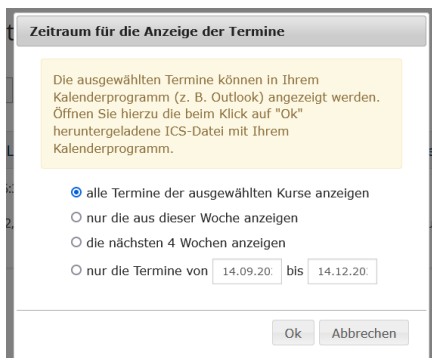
Zeitraum für die Anzeige der Termine

Die ausgewählten Termine können in Ihrem Kalenderprogramm (z. B. Outlook) angezeigt werden. Öffnen Sie hierzu die beim Klick auf "Ok" heruntergeladene ICS-Datei mit Ihrem Kalenderprogramm.

alle Termine der ausgewählten Kurse anzeigen

nur die aus dieser Woche anzeigen

die nächsten 4 Wochen anzeigen

nur die Termine von 14.09.20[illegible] bis 14.12.20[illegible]

Ok Abbrechen